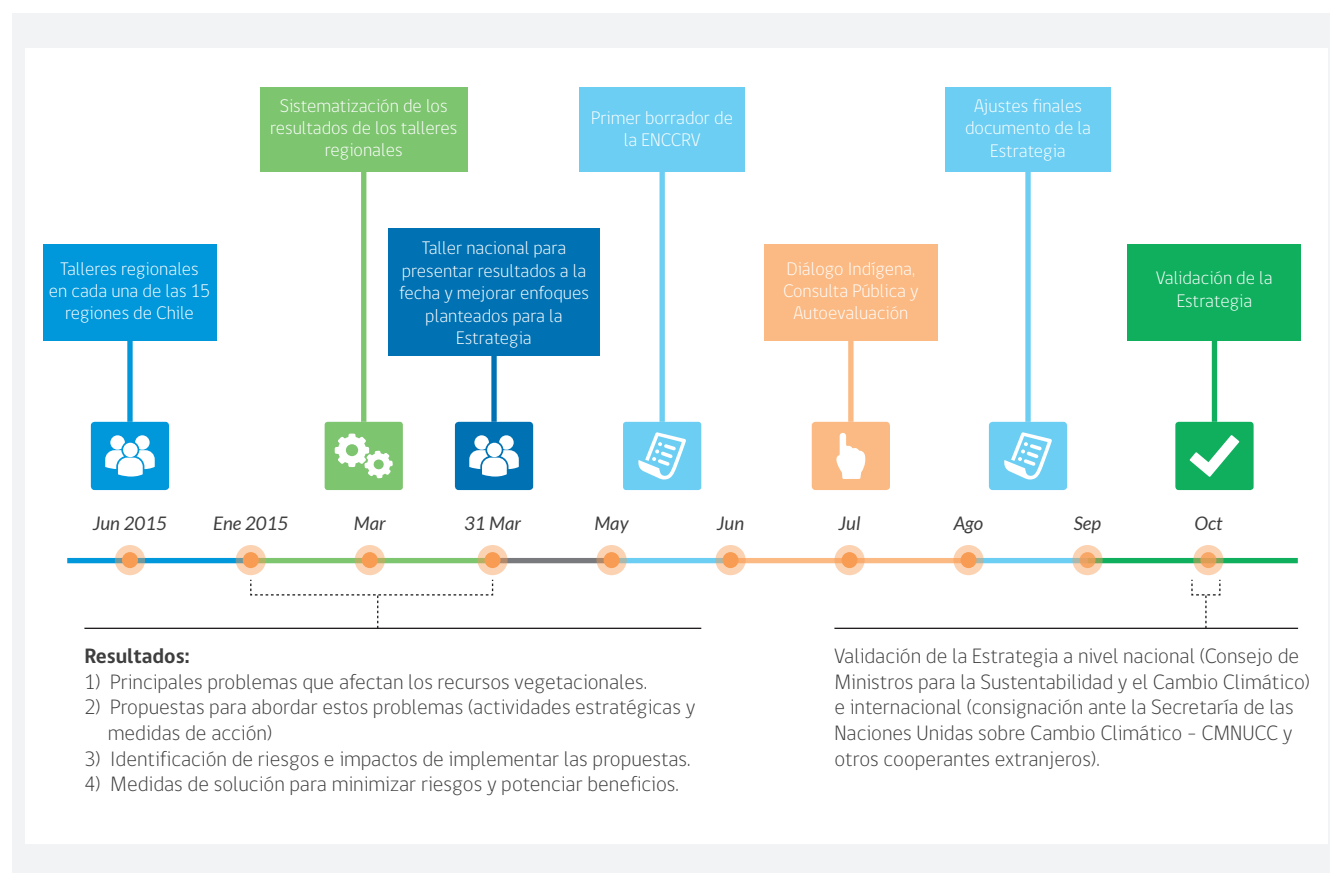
Sistematización de los resultados de los talleres regionales

Primer borrador de la ENCCRV

Ajustes finales documento de la Estrategia

Talleres regionales en cada una de las 15 regiones de Chile

Taller nacional para presentar resultados a la fecha y mejorar enfoques planteados para la Estrategia

Diálogo Indígena, Consulta Pública y Autoevaluación

Validación de la Estrategia

Jun 2015 Ene 2015 Mar 31 Mar May Jun Jul Ago Sep Oct

**Resultados:**
1) Principales problemas que afectan los recursos vegetacionales.
2) Propuestas para abordar estos problemas (actividades estratégicas y medidas de acción)
3) Identificación de riesgos e impactos de implementar las propuestas.
4) Medidas de solución para minimizar riesgos y potenciar beneficios.

Validación de la Estrategia a nivel nacional (Consejo de Ministros para la Sustentabilidad y el Cambio Climático) e internacional (consignación ante la Secretaría de las Naciones Unidas sobre Cambio Climático - CMNUCC y otros cooperantes extranjeros).